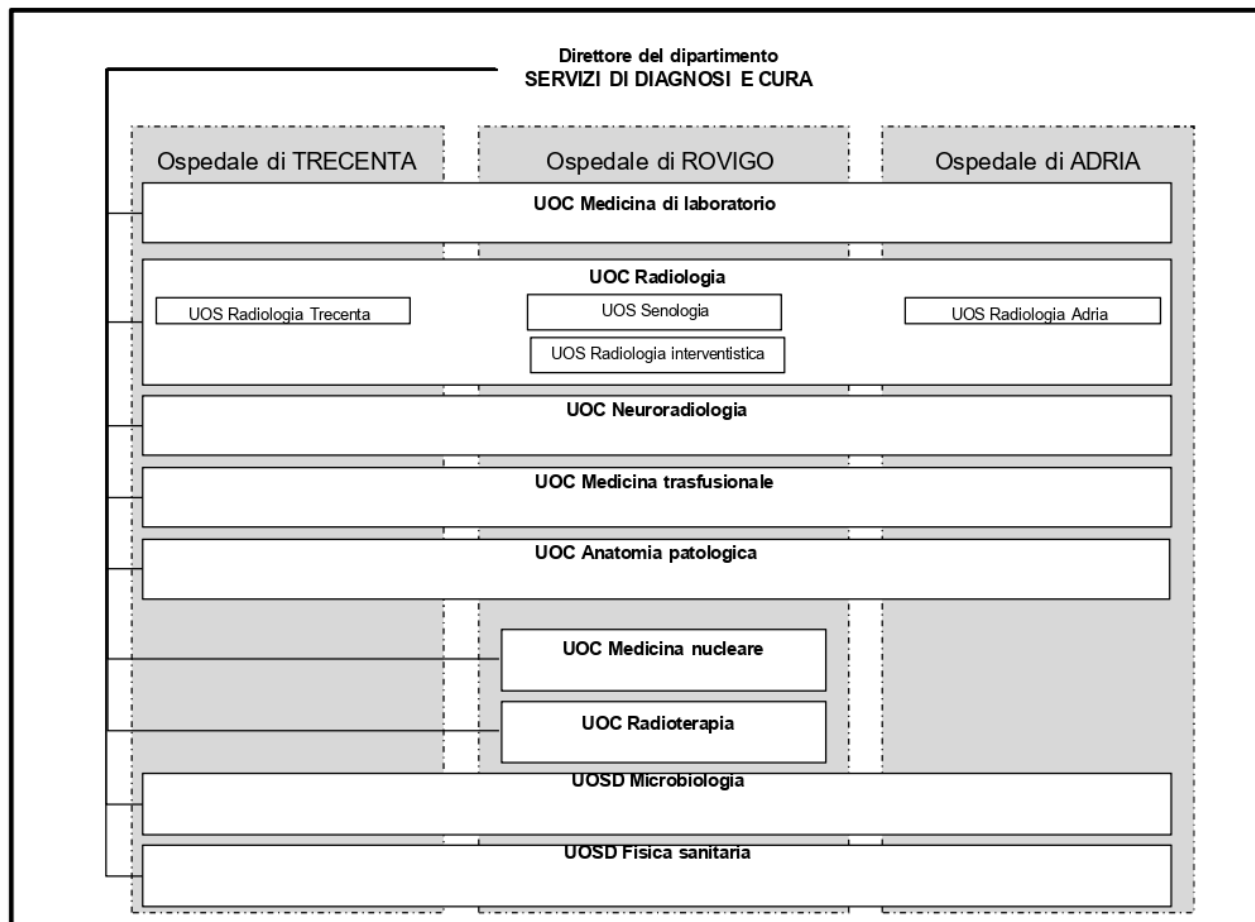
Direttore del dipartimento
SERVIZI DI DIAGNOSI E CURA

Ospedale di TRECENTA

Ospedale di ROVIGO

Ospedale di ADRIA

UOC Medicina di laboratorio

UOC Radiologia

UOS Radiologia Trecenta

UOS Senologia

UOS Radiologia interventistica

UOS Radiologia Adria

UOC Neuroradiologia

UOC Medicina trasfusionale

UOC Anatomia patologica

UOC Medicina nucleare

UOC Radioterapia

UOSD Microbiologia

UOSD Fisica sanitaria